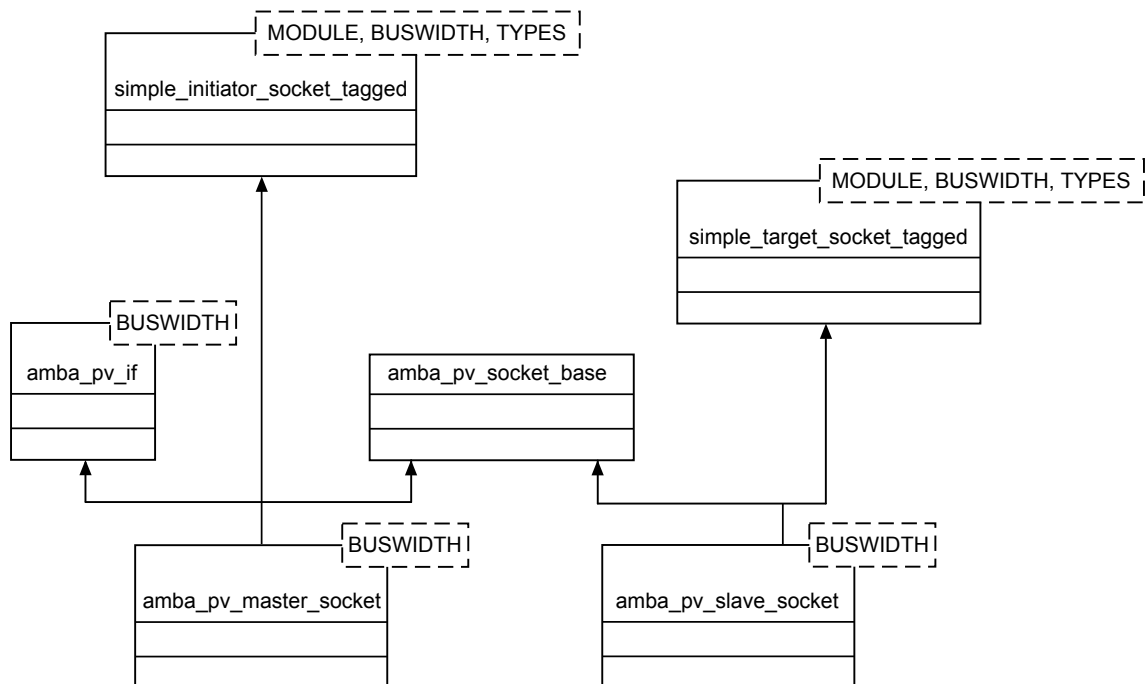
MODULE, BUSWIDTH, TYPES

simple_initiator_socket_tagged

MODULE, BUSWIDTH, TYPES

simple_target_socket_tagged

BUSWIDTH

amba_pv_if

amba_pv_socket_base

BUSWIDTH

amba_pv_master_socket

BUSWIDTH

amba_pv_slave_socket